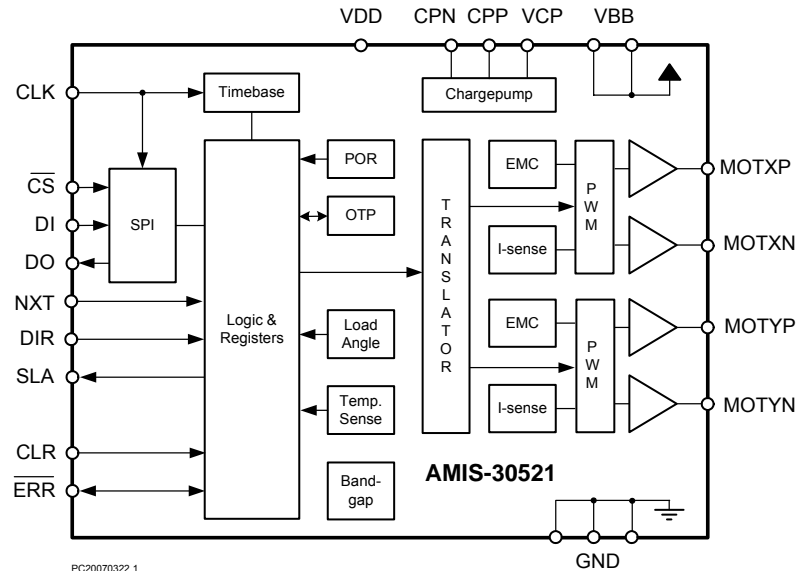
VDD CPN CPP VCP VBB

CLK

Timebase

Chargepump

$\overline{CS}$

DI

DO

SPI

NXT

DIR

SLA

CLR

$\overline{ERR}$

Logic & Registers

POR

OTP

Load Angle

Temp. Sense

Band-gap

T R A N S L A T O R

EMC

I-sense

EMC

I-sense

P W M

P W M

MOTXP

MOTXN

MOTYP

MOTYN

AMIS-30521

GND

PC20070322.1